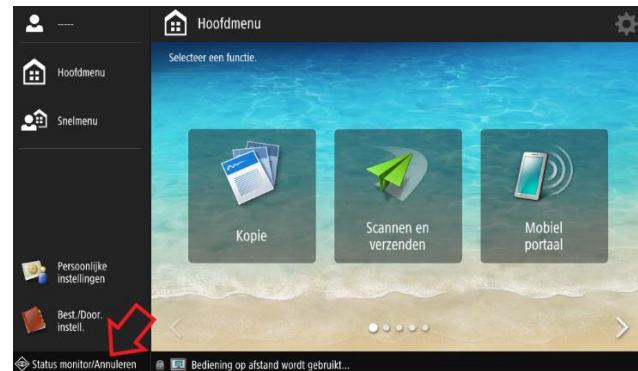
-----

Hoofdmenu

Snelmenu

Persoonlijke instellingen

Best./Door. instell.

Status monitor/Annuleren

Hoofdmenu

Selecteer een functie.

Kopie

Scannen en verzenden

Mobiel portaal

Bediening op afstand wordt gebruikt...